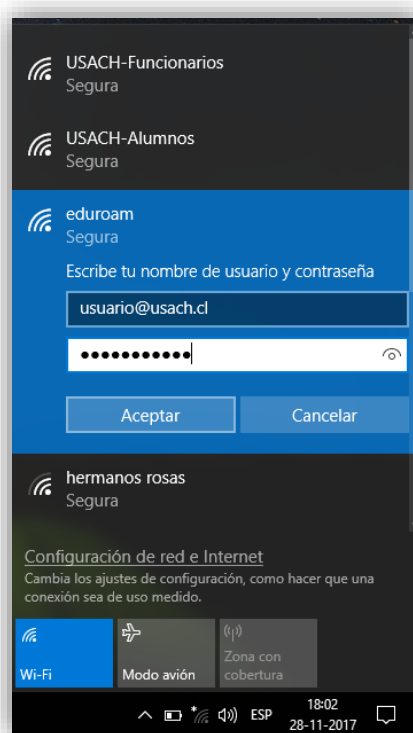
USACH-Funcionarios
Segura

USACH-Alumnos
Segura

eduroam
Segura

Escribe tu nombre de usuario y contraseña

usuario@usach.cl

●●●●●●●●●●●

Aceptar

Cancelar

hermanos rosas
Segura

Configuración de red e Internet
Cambia los ajustes de configuración, como hacer que una conexión sea de uso medido.

Wi-Fi

Modo avión

Zona con cobertura

ESP

18:02
28-11-2017